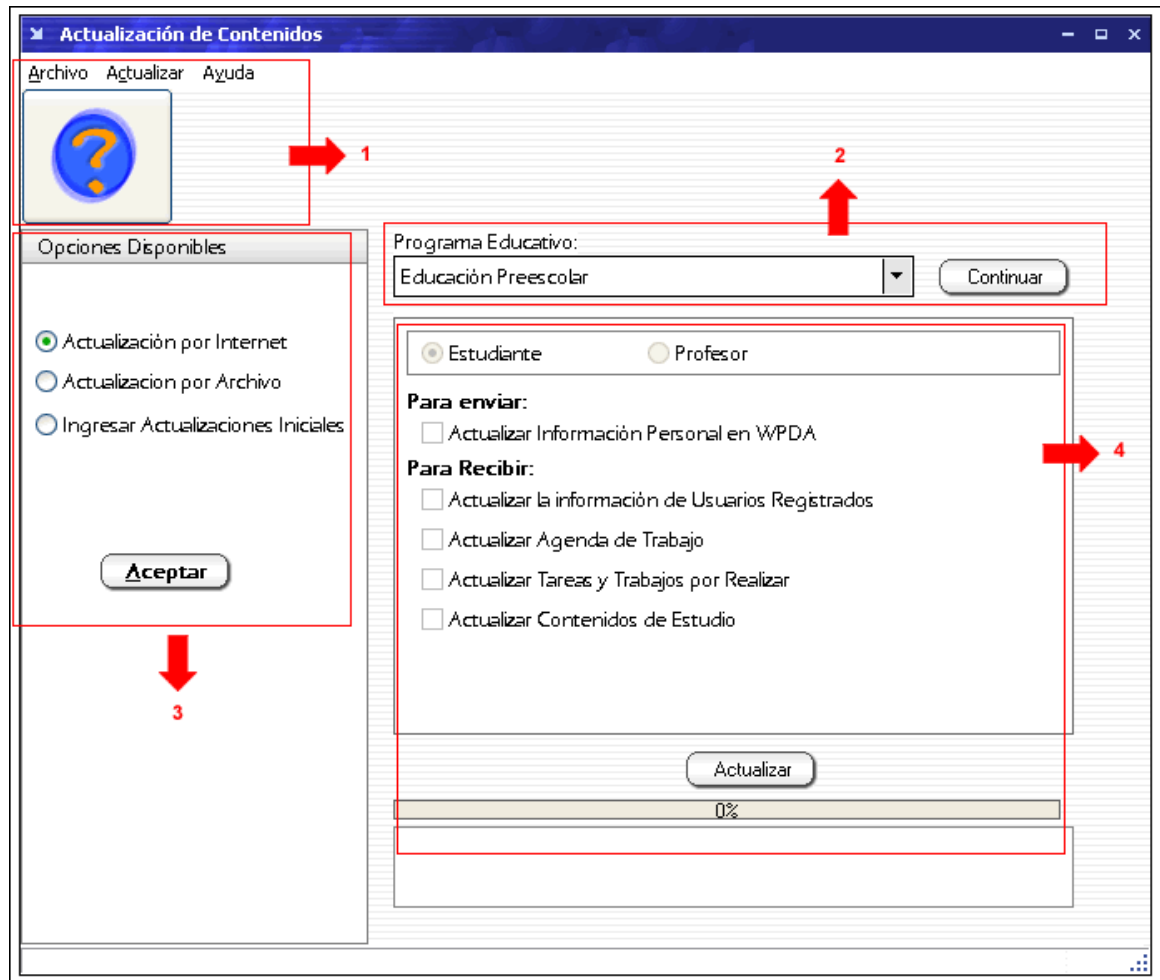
Actualización de Contenidos

Archivo Actualizar Ayuda

1

2

Opciones Disponibles

Actualización por Internet
Actualizacion por Archivo
Ingresar Actualizaciones Iniciales

Aceptar

3

Programa Educativo:
Educación Preescolar
Continuar

Estudiante
Profesor

Para enviar:
Actualizar Información Personal en WPDA

Para Recibir:
Actualizar la información de Usuarios Registrados
Actualizar Agenda de Trabajo
Actualizar Tareas y Trabajos por Realizar
Actualizar Contenidos de Estudio

4

Actualizar

0%